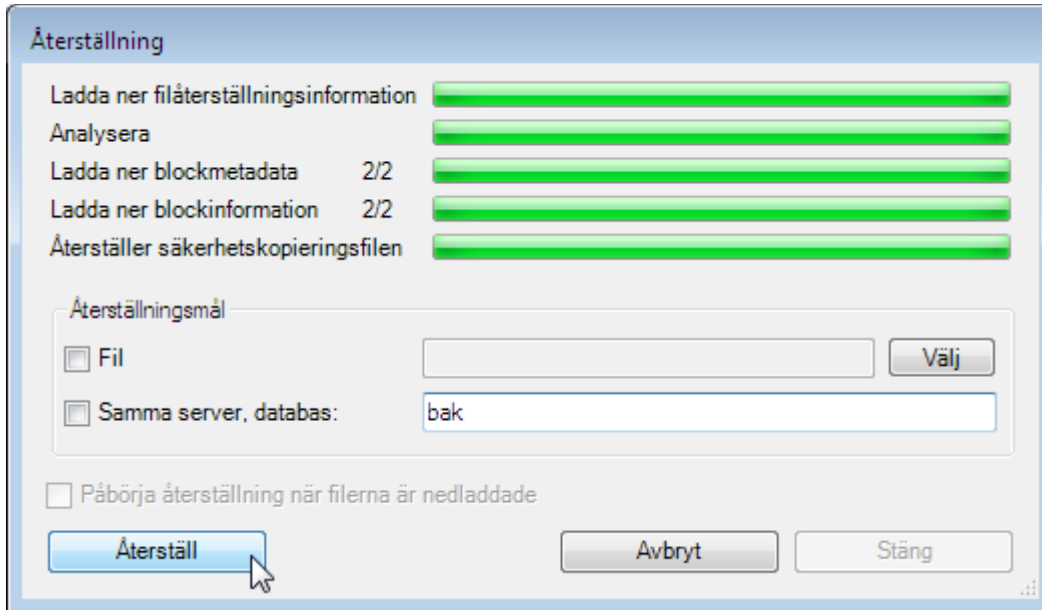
Återställning

Ladda ner filåterställningsinformation

Analysera

Ladda ner blockmetadata 2/2

Ladda ner blockinformation 2/2

Återställer säkerhetskopieringsfilen

Återställningsmål

Fil

Välj

Samma server, databas: bak

Påbörja återställning när filerna är nedladdade

Återställ

Avbryt

Stäng